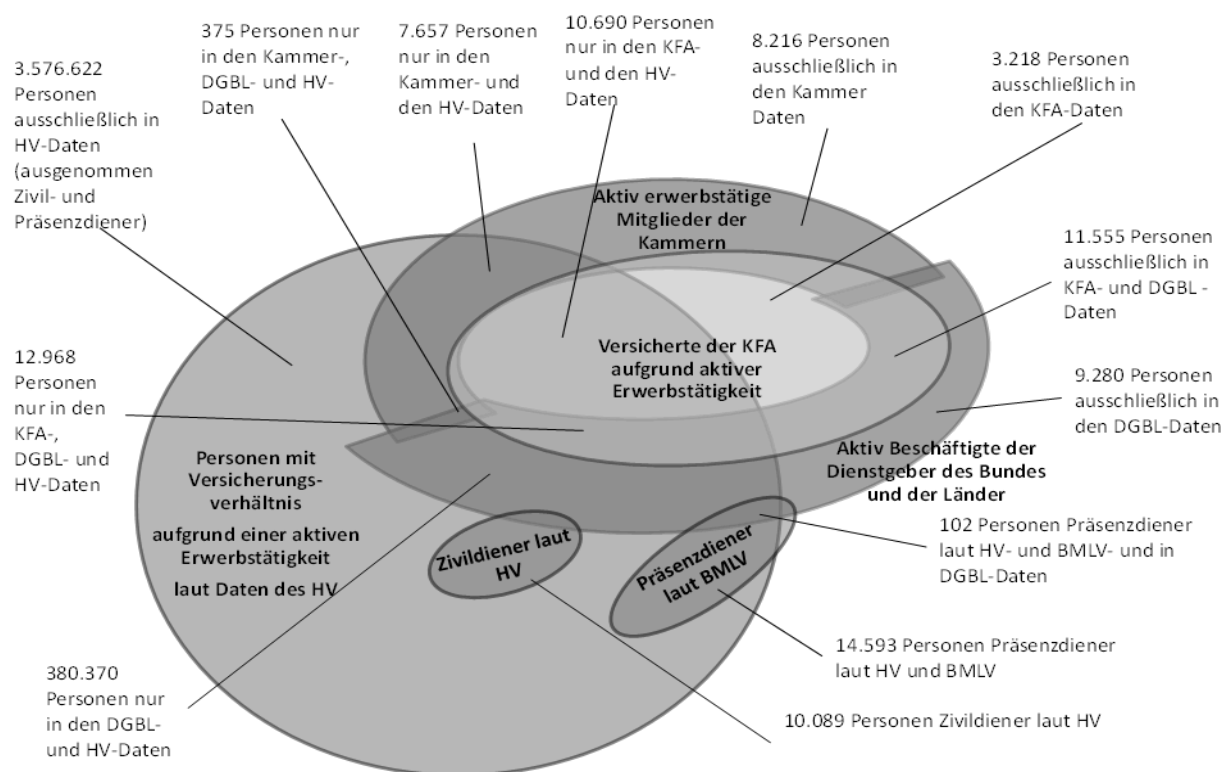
3.576.622 Personen ausschließlich in HV-Daten (ausgenommen Zivil- und Präsenzdiener)

375 Personen nur in den Kammer-, DGBL- und HV-Daten

7.657 Personen nur in den Kammer- und den HV-Daten

10.690 Personen nur in den KFA- und den HV-Daten

8.216 Personen ausschließlich in den Kammer Daten

3.218 Personen ausschließlich in den KFA-Daten

Aktiv erwerbstätige Mitglieder der Kammern

11.555 Personen ausschließlich in KFA- und DGBL - Daten

Versicherte der KFA aufgrund aktiver Erwerbstätigkeit

12.968 Personen nur in den KFA-, DGBL- und HV-Daten

9.280 Personen ausschließlich in den DGBL-Daten

Aktiv Beschäftigte der Dienstgeber des Bundes und der Länder

Personen mit Versicherungsverhältnis aufgrund einer aktiven Erwerbstätigkeit laut Daten des HV

Zivildiener laut HV

Präsenzdiener laut BMLV

102 Personen Präsenzdiener laut HV- und BMLV- und in DGBL-Daten

14.593 Personen Präsenzdiener laut HV und BMLV

380.370 Personen nur in den DGBL- und HV-Daten

10.089 Personen Zivildiener laut HV